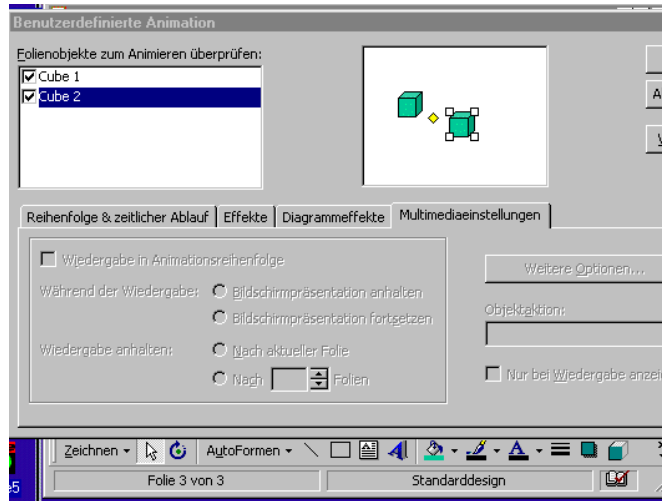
Benutzerdefinierte Animation

Folienobjekte zum Animieren überprüfen:

Cube 1
Cube 2

A
V

Reihenfolge & zeitlicher Ablauf | Effekte | Diagrammeffekte | Multimediaeinstellungen

Wiedergabe in Animationsreihenfolge

Während der Wiedergabe: Bildschirmpräsentation anhalten

Bildschirmpräsentation fortsetzen

Wiedergabe anhalten: Nach aktueller Folie

Nach Folien

Weitere Optionen...

Objektaktion:

Nur bei Wiedergabe anzei

Zeichnen · AutoFormen ·

Folie 3 von 3 | Standarddesign